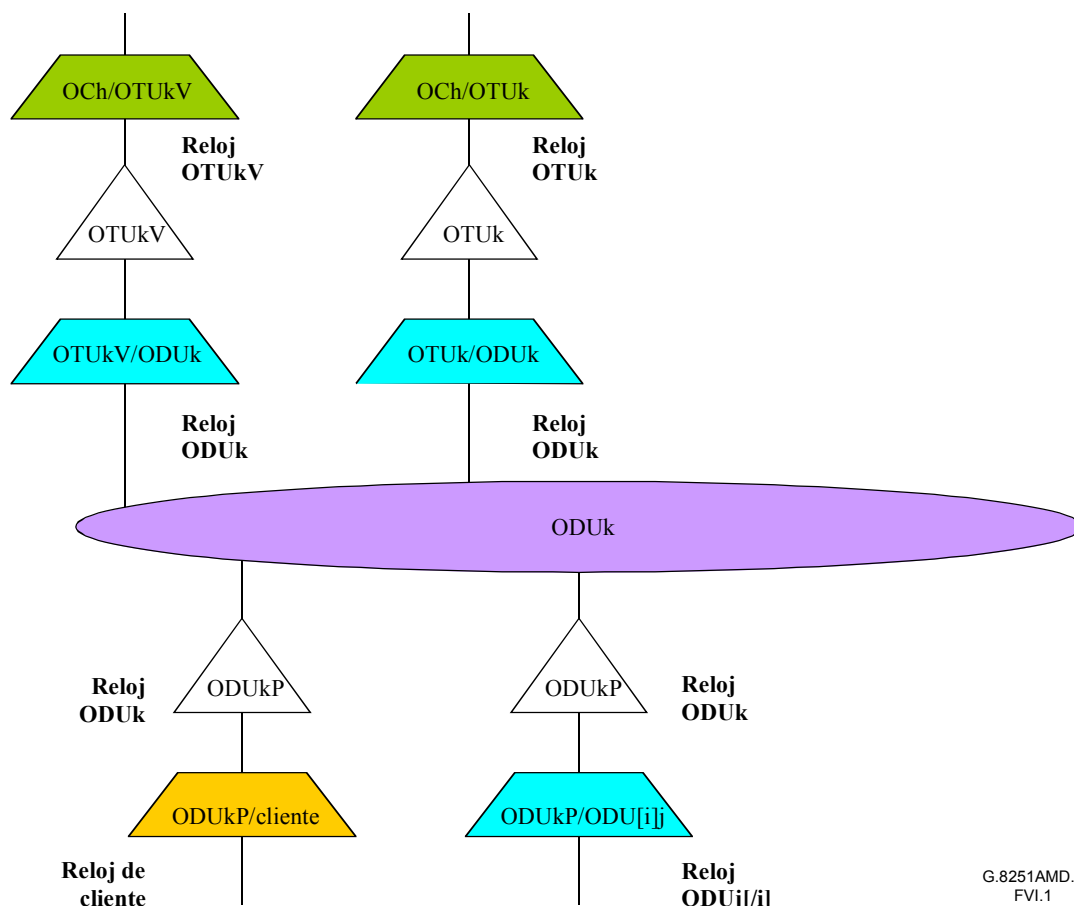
OCh/OTUkV

OCh/OTUk

Reloj OTUkV

Reloj OTUk

OTUkV

OTUk

OTUkV/ODUk

OTUk/ODUk

Reloj ODUk

Reloj ODUk

ODUk

Reloj ODUk

ODUkP

ODUkP

Reloj ODUk

ODUkP/cliente

ODUkP/ODU[i]j

Reloj de cliente

Reloj ODU[i]j

G.8251AMD.FVI.1